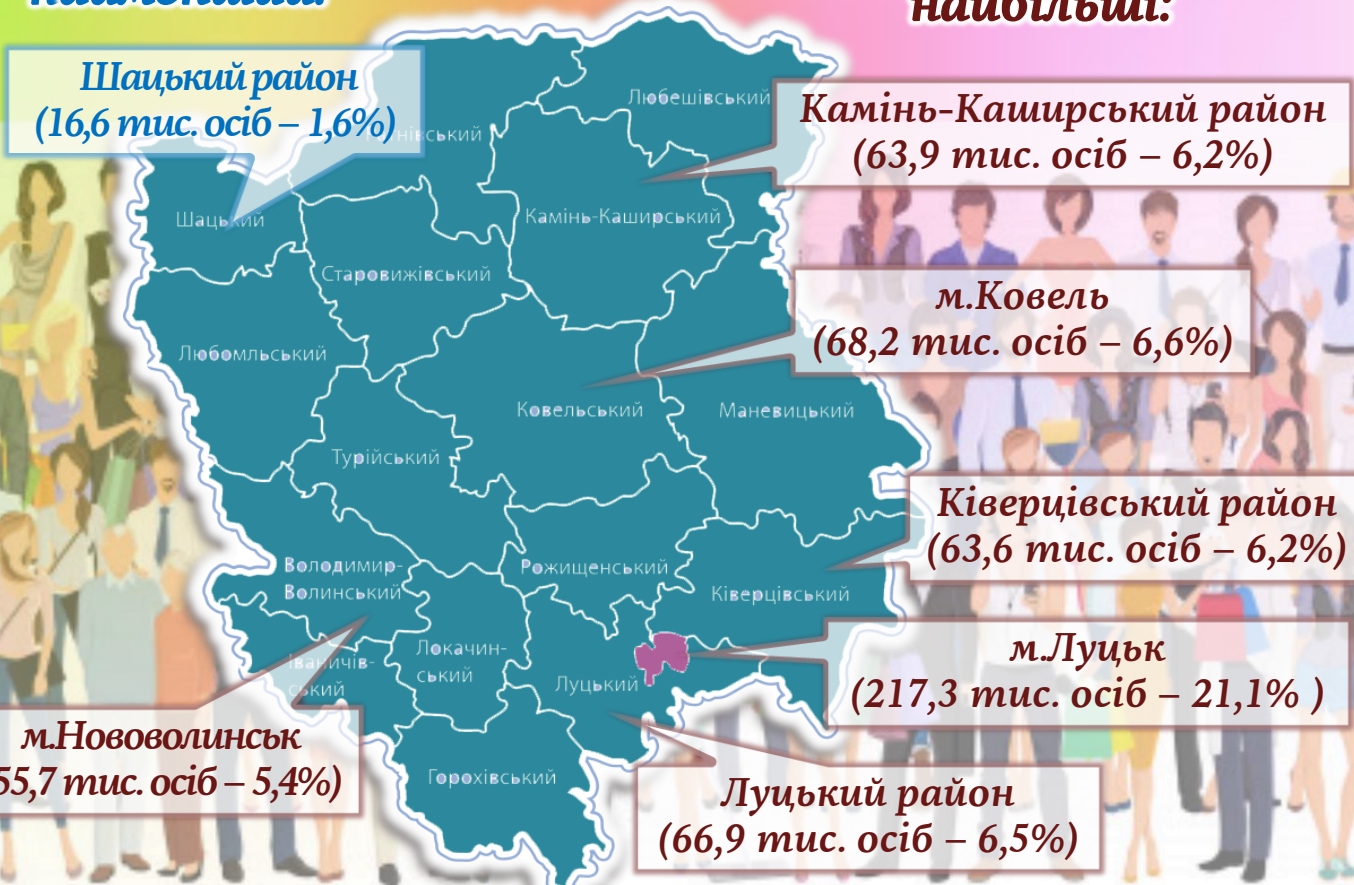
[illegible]

найбільші:

Шацький район
(16,6 тис. осіб – 1,6%)

Камінь-Каширський район
(63,9 тис. осіб – 6,2%)

м.Ковель
(68,2 тис. осіб – 6,6%)

Ківерцівський район
(63,6 тис. осіб – 6,2%)

м.Луцьк
(217,3 тис. осіб – 21,1% )

Луцький район
(66,9 тис. осіб – 6,5%)

м.Нововолинськ
55,7 тис. осіб – 5,4%)

Любешівський
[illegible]нівський
Шацький
Камінь-Каширський
Старовижівський
Любомльський
Ковельський
Маневицький
Турійський
Володимир-Волинський
Рожищенський
Ківерцівський
Іваничівський
Локачинський
Луцький
Горохівський